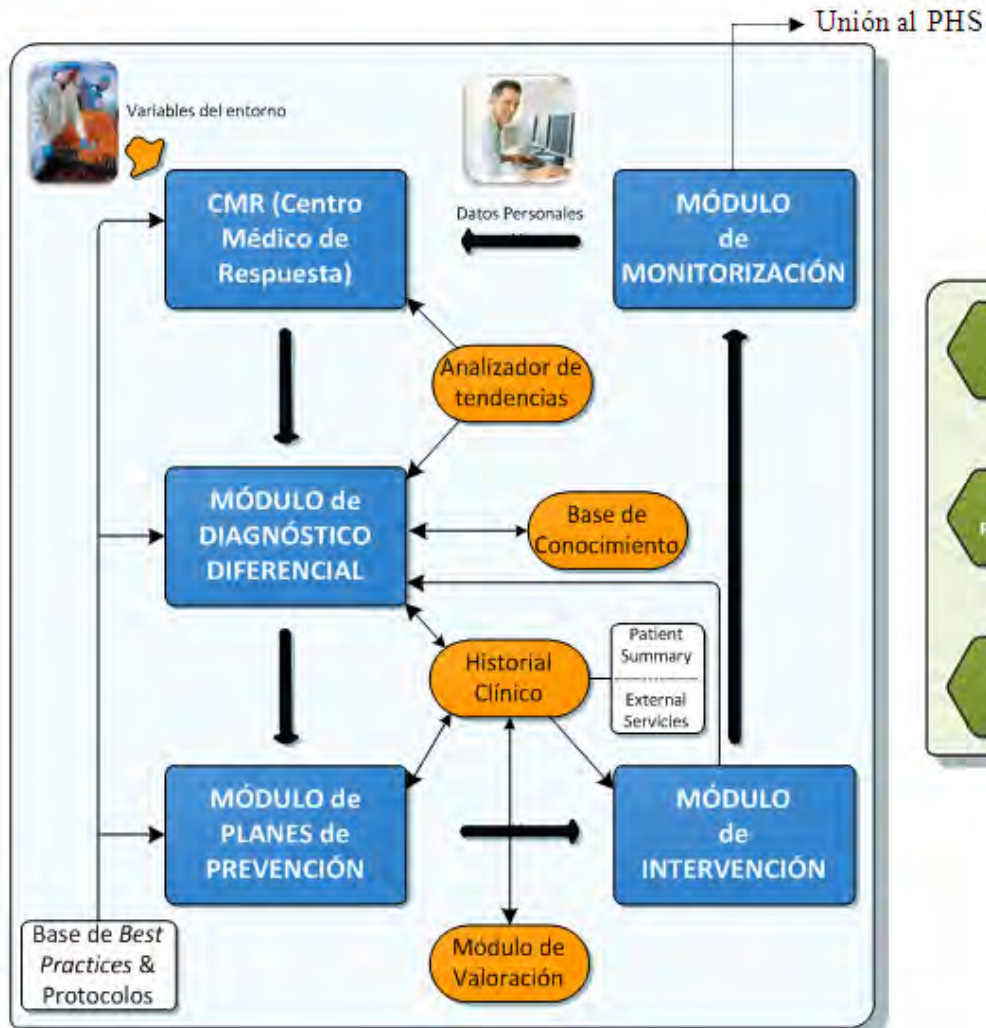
Unión al PHS

Variables del entorno

Datos Personales

CMR (Centro Médico de Respuesta)

MÓDULO de MONITORIZACIÓN

Analizador de tendencias

MÓDULO de DIAGNÓSTICO DIFERENCIAL

Base de Conocimiento

Historial Clínico

Patient Summary

External Servicies

MÓDULO de PLANES de PREVENCIÓN

MÓDULO de INTERVENCIÓN

Módulo de Valoración

Base de Best Practices & Protocolos